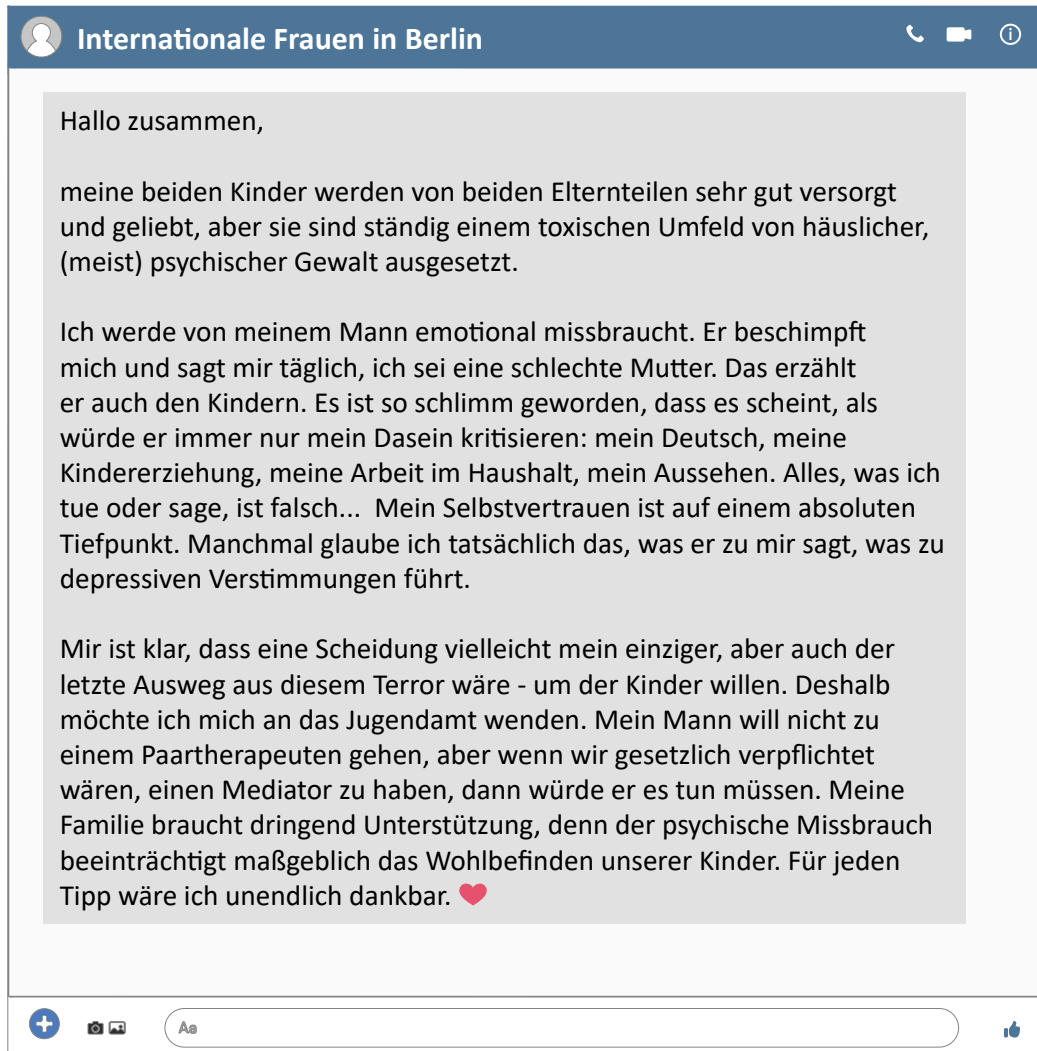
Internationale Frauen in Berlin

Hallo zusammen,

meine beiden Kinder werden von beiden Elternteilen sehr gut versorgt und geliebt, aber sie sind ständig einem toxischen Umfeld von häuslicher, (meist) psychischer Gewalt ausgesetzt.

Ich werde von meinem Mann emotional missbraucht. Er beschimpft mich und sagt mir täglich, ich sei eine schlechte Mutter. Das erzählt er auch den Kindern. Es ist so schlimm geworden, dass es scheint, als würde er immer nur mein Dasein kritisieren: mein Deutsch, meine Kindererziehung, meine Arbeit im Haushalt, mein Aussehen. Alles, was ich tue oder sage, ist falsch... Mein Selbstvertrauen ist auf einem absoluten Tiefpunkt. Manchmal glaube ich tatsächlich das, was er zu mir sagt, was zu depressiven Verstimmungen führt.

Mir ist klar, dass eine Scheidung vielleicht mein einziger, aber auch der letzte Ausweg aus diesem Terror wäre - um der Kinder willen. Deshalb möchte ich mich an das Jugendamt wenden. Mein Mann will nicht zu einem Paartherapeuten gehen, aber wenn wir gesetzlich verpflichtet wären, einen Mediator zu haben, dann würde er es tun müssen. Meine Familie braucht dringend Unterstützung, denn der psychische Missbrauch beeinträchtigt maßgeblich das Wohlbefinden unserer Kinder. Für jeden Tipp wäre ich unendlich dankbar.

Aa